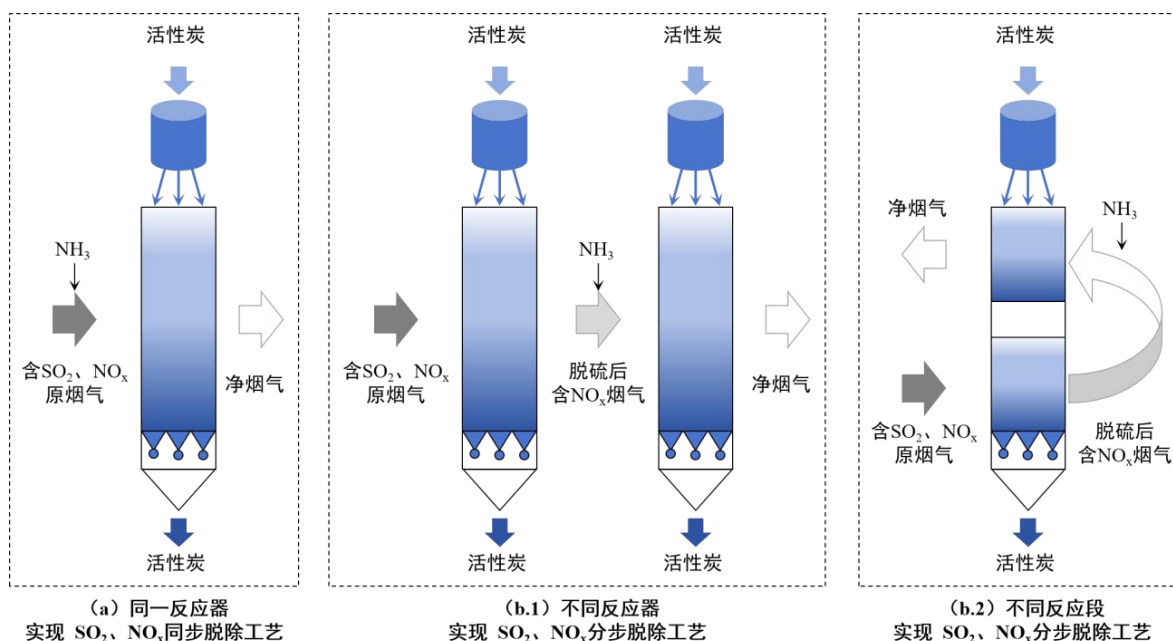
活性炭

$NH_3$

含$SO_2$、$NO_x$ 原烟气

净烟气

活性炭

（a）同一反应器
实现 $SO_2$、$NO_x$同步脱除工艺

活性炭

活性炭

$NH_3$

含$SO_2$、$NO_x$ 原烟气

脱硫后 含$NO_x$烟气

净烟气

活性炭

活性炭

（b.1）不同反应器
实现 $SO_2$、$NO_x$分步脱除工艺

活性炭

净烟气

$NH_3$

含$SO_2$、$NO_x$ 原烟气

脱硫后 含$NO_x$烟气

活性炭

（b.2）不同反应段
实现 $SO_2$、$NO_x$分步脱除工艺